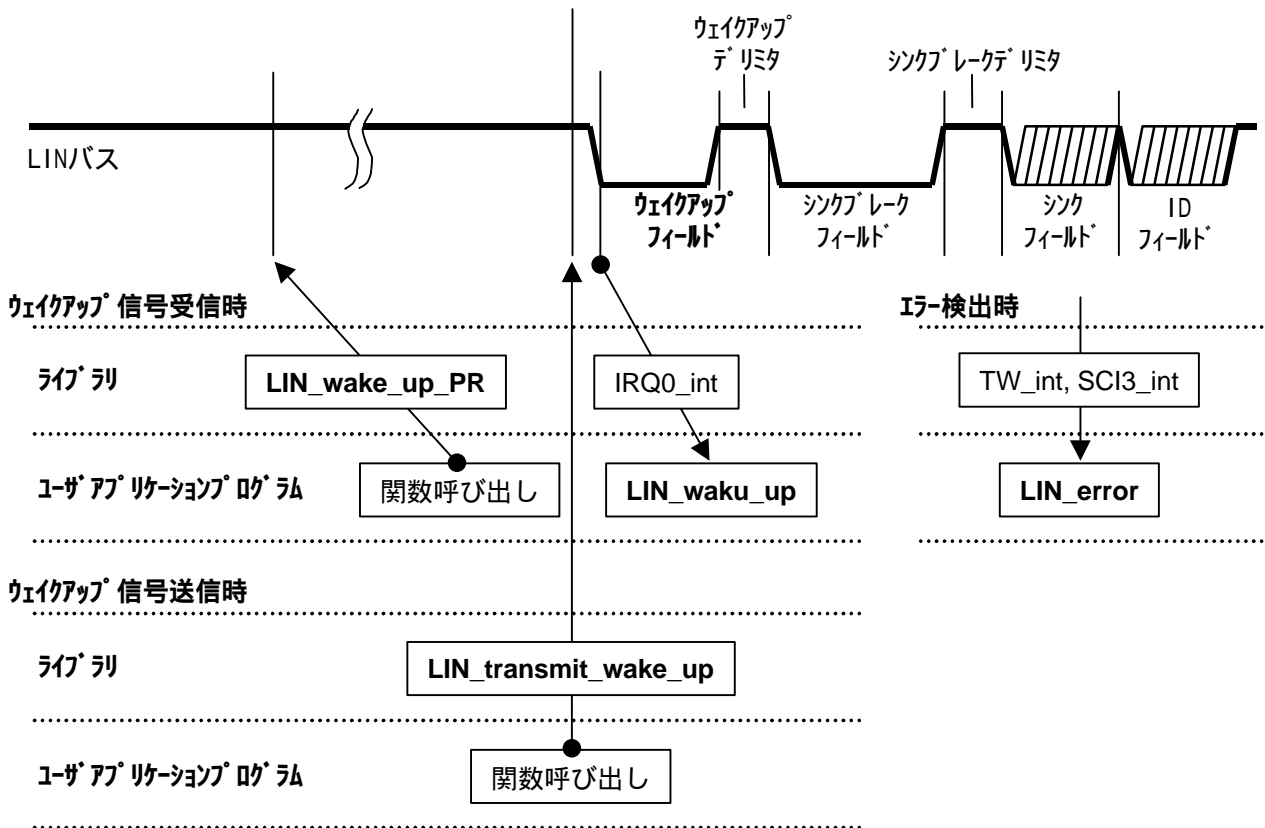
ウェイクアップデリミタ

シンクブレークデリミタ

LINバス

ウェイクアップフィールド

シンクブレークフィールド

シンクフィールド

IDフィールド

ウェイクアップ信号受信時

エラー検出時

ライブラリ

LIN_wake_up_PR

IRQ0_int

TW_int, SCI3_int

ユーザアプリケーションプログラム

関数呼び出し

LIN_waku_up

LIN_error

ウェイクアップ信号送信時

ライブラリ

LIN_transmit_wake_up

ユーザアプリケーションプログラム

関数呼び出し